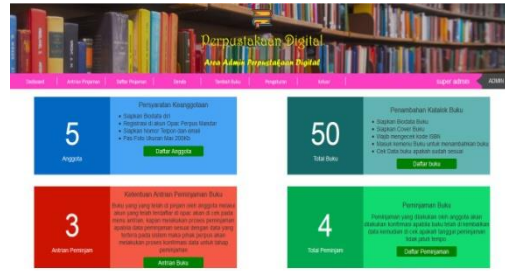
Perpustakaan Digital
Area Admin Perpustakaan Digital

Dashboard | Antrian Peminjaman | Daftar Peminjaman | Buku | Tambah Buku | Pengaturan | Keluar | Super admin | ADMIN

5
Anggota
Persyaratan Keanggotaan
Siapkan Biodata diri
Registrasi di akun Oper Perpus Mandiri
Siapkan Nomor Telpon dan email
Pas Foto Ukuran Max 200Kb
Daftar Anggota

50
Total Buku
Penambahan Katalok Buku
Siapkan Biodata Buku
Siapkan Cover Buku
Wajib mengecek kode ISBN
Masuk kemenu Buku untuk menambahkan buku
Cek Data buku apakah sudah sesuai
Daftar buku

3
Antrian Peminjam
Ketentuan Antrian Peminjaman Buku
Buku yang ingin di pinjam oleh anggota melalui akun yang telah terdaftar di opac akan di cek pada menu antrian. Bagian melakukan proses peminjaman apabila data peminjaman sesuai dengan data yang tertera pada sistem maka petugas perpus akan melakukan proses konfirmasi data untuk tahap peminjaman.
Antrian Buku

4
Total Peminjam
Peminjaman Buku
Peminjaman yang dilakukan oleh anggota akan dilakukan konfirmasi apakah buku telah di kembalikan atau kemudian di cek apakah tanggal peminjaman telah jatuh tempo.
Daftar Peminjaman